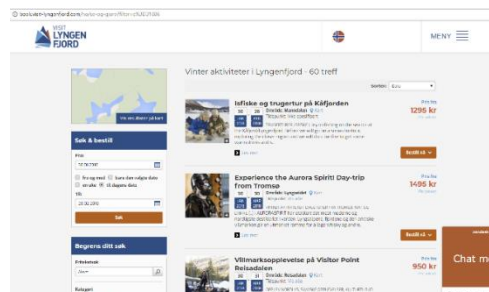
visit-lyngenfjord.com/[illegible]

VISIT LYNGEN FJORD

MENY

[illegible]

Søk & bestill

Fra

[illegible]

Til

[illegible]

Søk

Begrens ditt søk

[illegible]

Vinter aktiviteter i Lyngenfjord - 60 treff

Sorter: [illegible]

Isfiske og trugertur på Kåfjorden

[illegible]

Fra kr
1295 kr

Les mer

Bestill nå

Experience the Aurora Spirit Day-trip from Tromsø

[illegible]

Fra kr
1495 kr

Les mer

Bestill nå

Villmarksopplevelse på Visitor Point Reisadalen

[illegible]

Fra kr
950 kr

Chat m